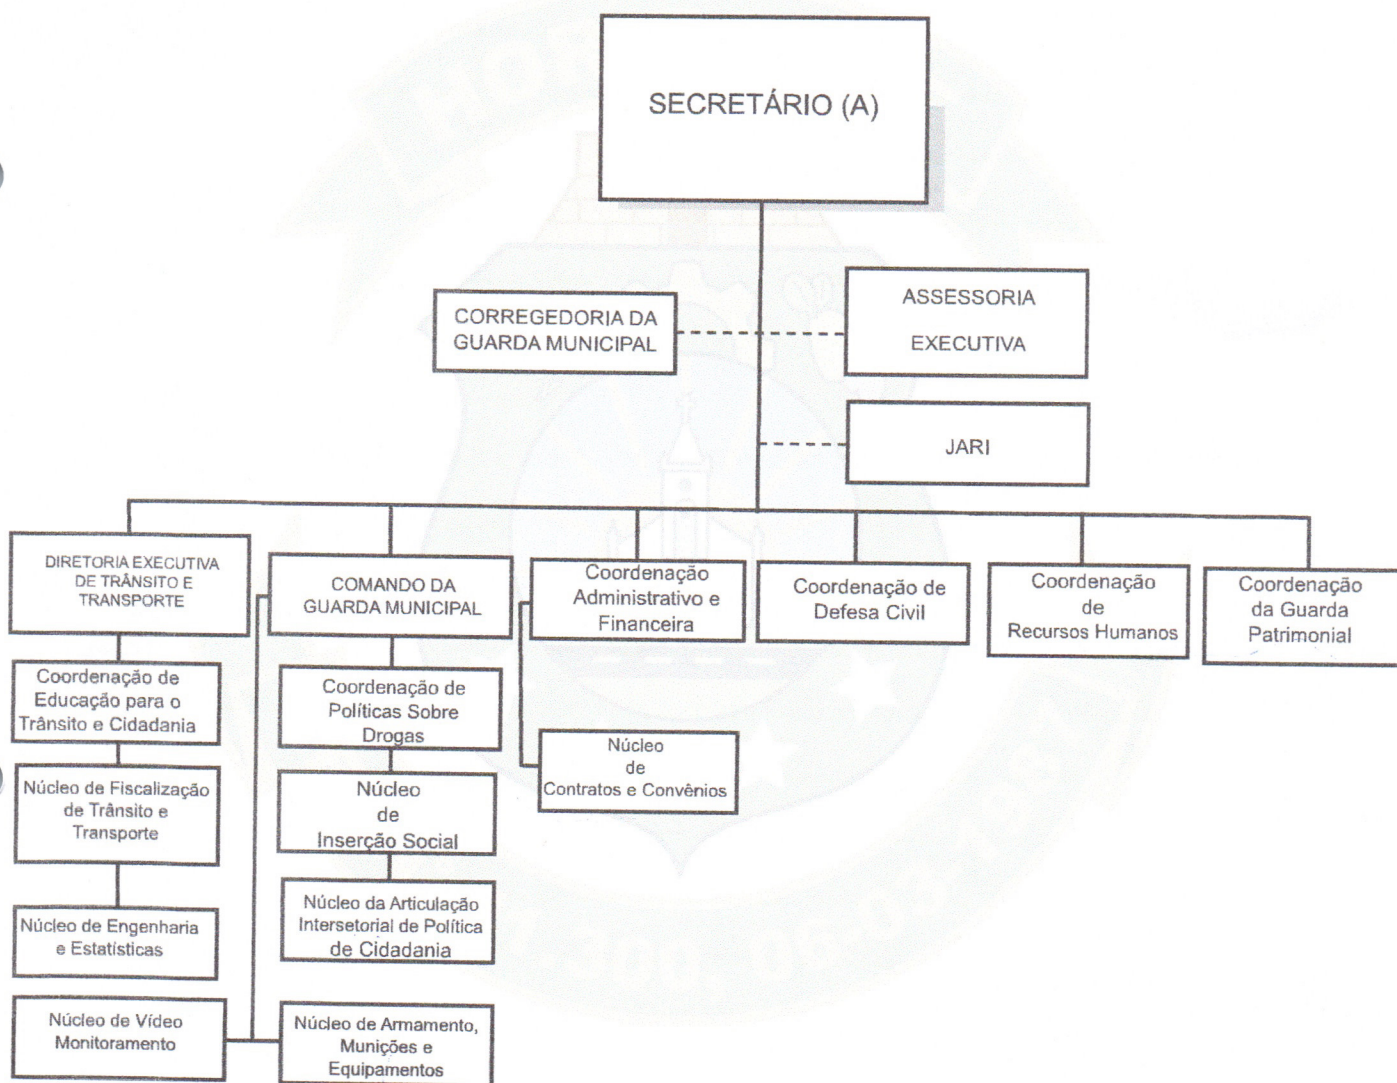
SECRETÁRIO (A)

CORREGEDORIA DA GUARDA MUNICIPAL

ASSESSORIA EXECUTIVA

JARI

DIRETORIA EXECUTIVA DE TRÂNSITO E TRANSPORTE

COMANDO DA GUARDA MUNICIPAL

Coordenação Administrativo e Financeira

Coordenação de Defesa Civil

Coordenação de Recursos Humanos

Coordenação da Guarda Patrimonial

Coordenação de Educação para o Trânsito e Cidadania

Núcleo de Fiscalização de Trânsito e Transporte

Núcleo de Engenharia e Estatísticas

Núcleo de Vídeo Monitoramento

Coordenação de Políticas Sobre Drogas

Núcleo de Inserção Social

Núcleo da Articulação Intersetorial de Política de Cidadania

Núcleo de Armamento, Munições e Equipamentos

Núcleo de Contratos e Convênios